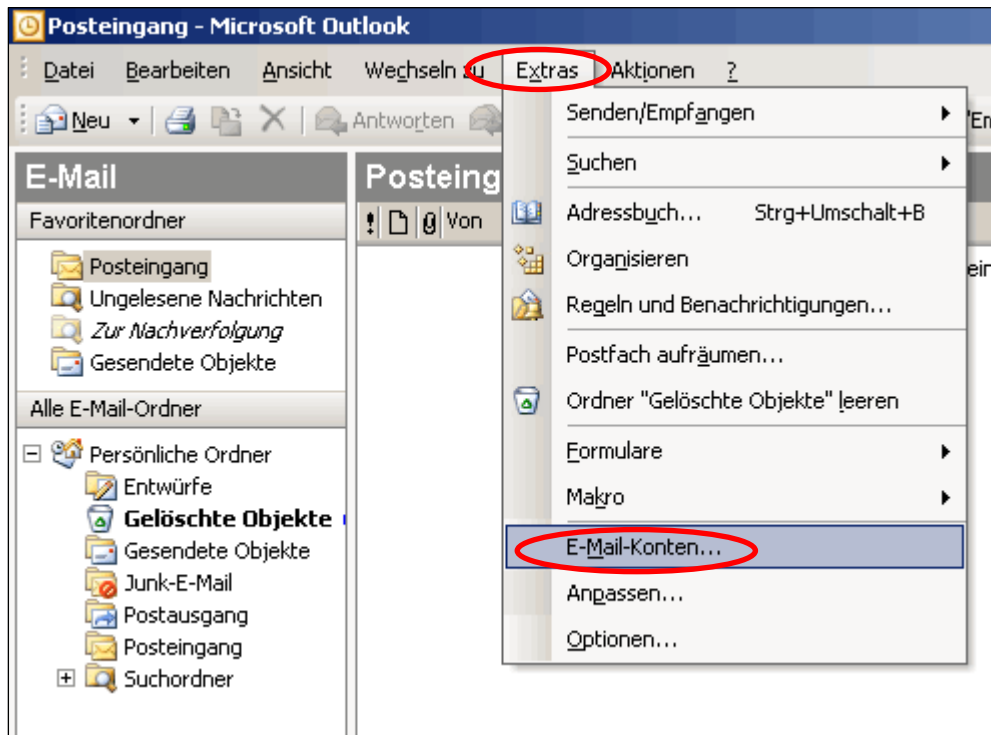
Posteingang - Microsoft Outlook

Datei Bearbeiten Ansicht Wechseln zu Extras Aktionen ?

Neu Antworten 'En

E-Mail

Favoritenordner

Posteingang
Ungelesene Nachrichten
Zur Nachverfolgung
Gesendete Objekte

Alle E-Mail-Ordner

Persönliche Ordner
Entwürfe
Gelöschte Objekte
Gesendete Objekte
Junk-E-Mail
Postausgang
Posteingang
Suchordner

Posteing

! Von

ein

Senden/Empfangen
Suchen
Adressbuch... Strg+Umschalt+B
Organisieren
Regeln und Benachrichtigungen...
Postfach aufräumen...
Ordner "Gelöschte Objekte" leeren
Formulare
Makro
E-Mail-Konten...
Anpassen...
Optionen...